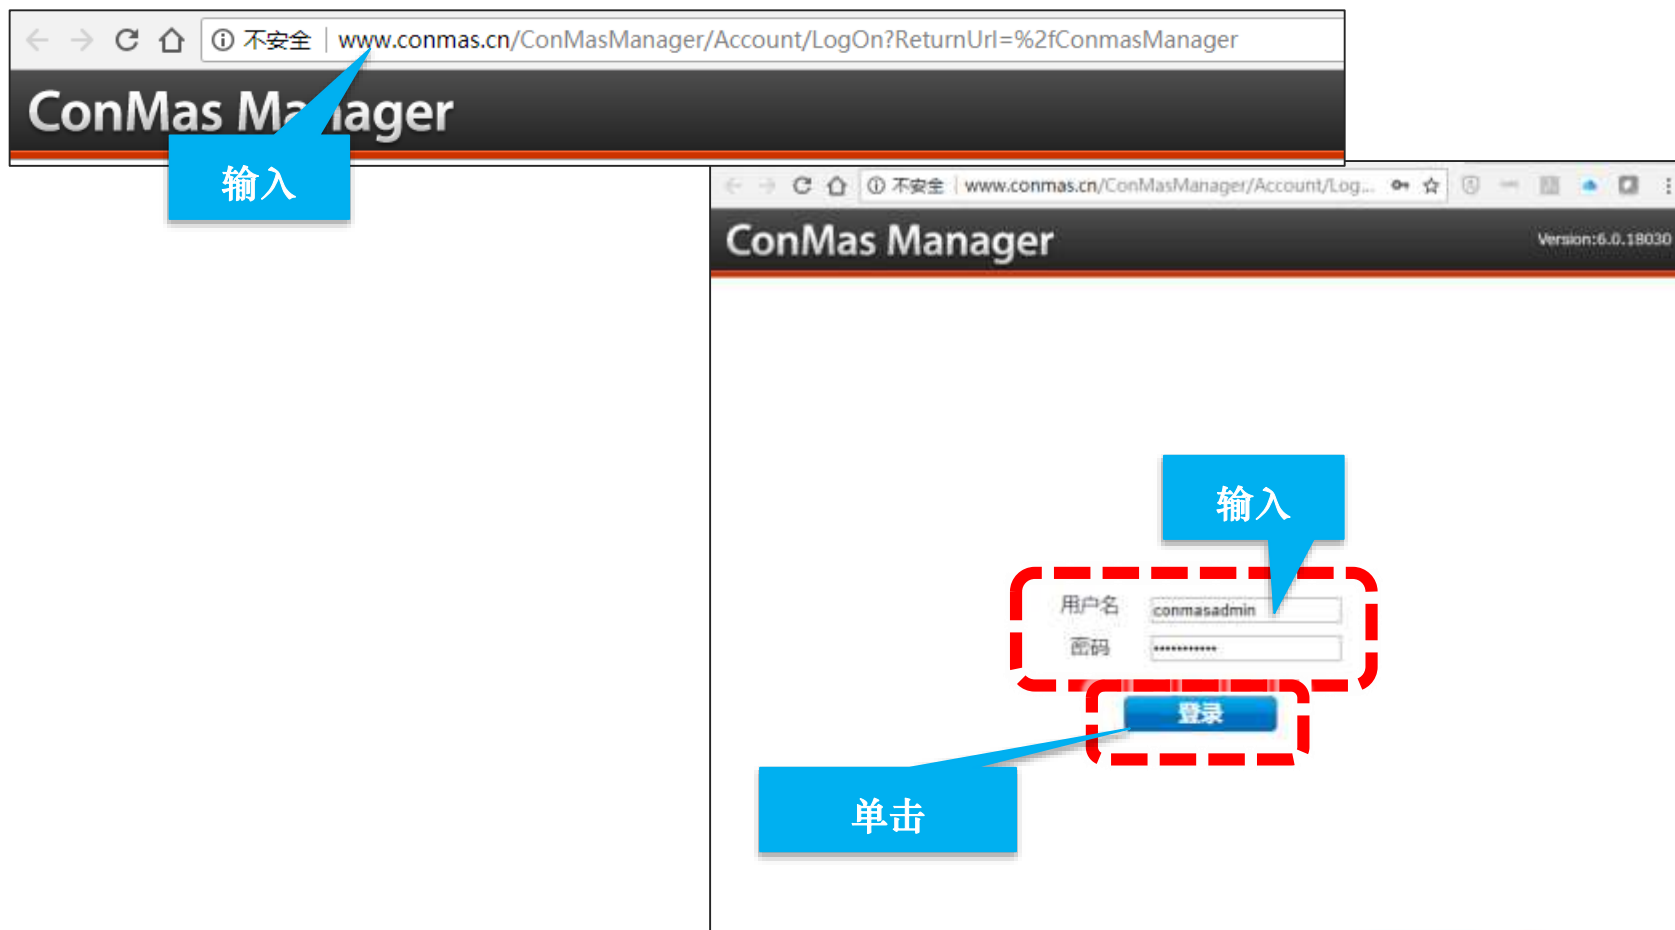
不安全 | www.conmas.cn/ConMasManager/Account/LogOn?ReturnUrl=%2fConmasManager

ConMas Manager

输入

不安全 | www.conmas.cn/ConMasManager/Account/Log...

ConMas Manager

Version:6.0.18030

输入

用户名 conmasadmin

密码 ••••••••••••

登录

单击